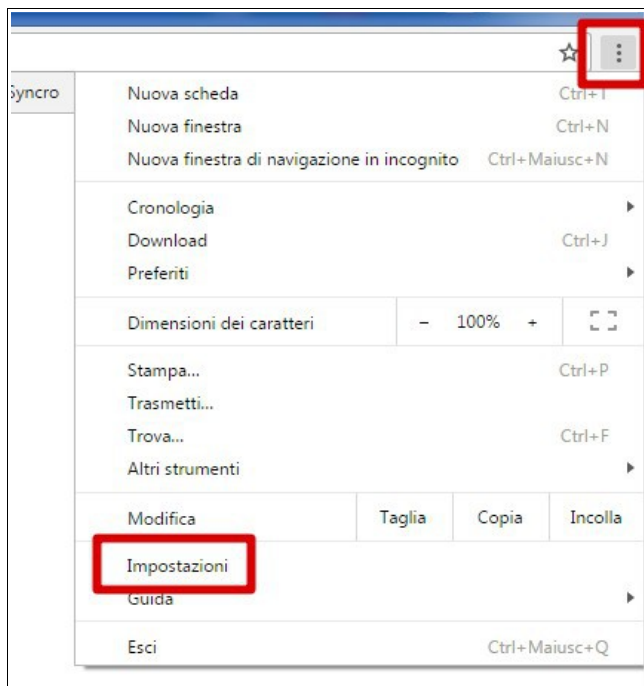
Syncro

Nuova scheda Ctrl+T
Nuova finestra Ctrl+N
Nuova finestra di navigazione in incognito Ctrl+Maiusc+N

Cronologia
Download Ctrl+J
Preferiti

Dimensioni dei caratteri – 100% +

Stampa... Ctrl+P
Trasmetti...
Trova... Ctrl+F
Altri strumenti

Modifica Taglia Copia Incolla

Impostazioni
Guida

Esci Ctrl+Maiusc+Q